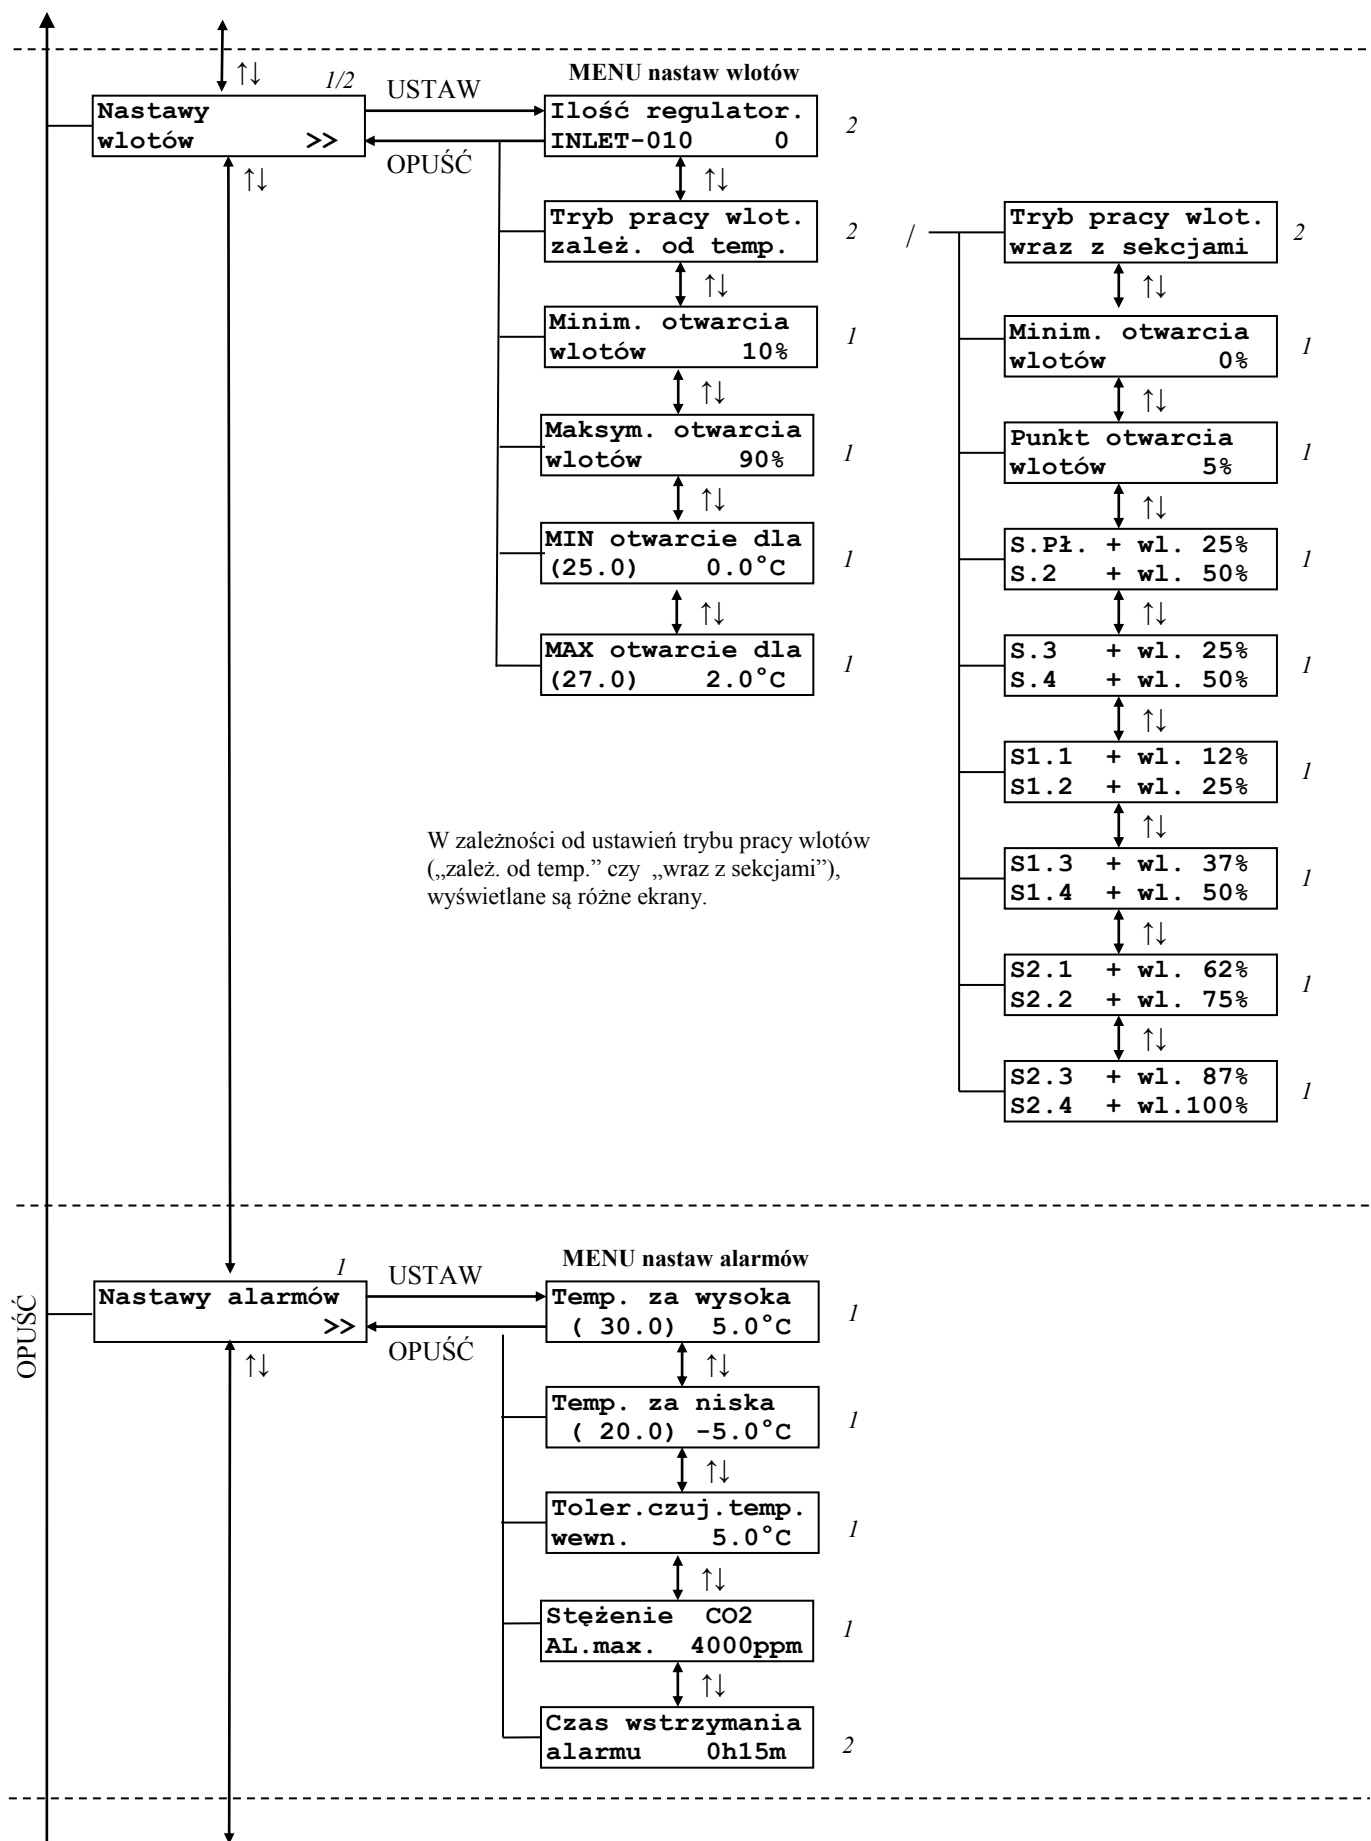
↑↓

1/2

Nastawy
wlotów >>

USTAW

OPUŚĆ

↑↓

MENU nastaw wlotów

Ilość regulator.
INLET-010 0

2

↑↓

Tryb pracy wlot.
zależ. od temp.

2

↑↓

Minim. otwarcia
wlotów 10%

1

↑↓

Maksym. otwarcia
wlotów 90%

1

↑↓

MIN otwarcie dla
(25.0) 0.0°C

1

↑↓

MAX otwarcie dla
(27.0) 2.0°C

1

/

Tryb pracy wlot.
wraz z sekcjami

2

↑↓

Minim. otwarcia
wlotów 0%

1

↑↓

Punkt otwarcia
wlotów 5%

1

↑↓

S.Pł. + wl. 25%
S.2 + wl. 50%

1

↑↓

S.3 + wl. 25%
S.4 + wl. 50%

1

↑↓

S1.1 + wl. 12%
S1.2 + wl. 25%

1

↑↓

S1.3 + wl. 37%
S1.4 + wl. 50%

1

↑↓

S2.1 + wl. 62%
S2.2 + wl. 75%

1

↑↓

S2.3 + wl. 87%
S2.4 + wl.100%

1

W zależności od ustawień trybu pracy wlotów („zależ. od temp." czy „wraz z sekcjami"), wyświetlane są różne ekrany.

OPUŚĆ

1

Nastawy alarmów
>>

USTAW

OPUŚĆ

↑↓

MENU nastaw alarmów

Temp. za wysoka
( 30.0) 5.0°C

1

↑↓

Temp. za niska
( 20.0) -5.0°C

1

↑↓

Toler.czuj.temp.
wewn. 5.0°C

1

↑↓

Stężenie CO2
AL.max. 4000ppm

1

↑↓

Czas wstrzymania
alarmu 0h15m

2